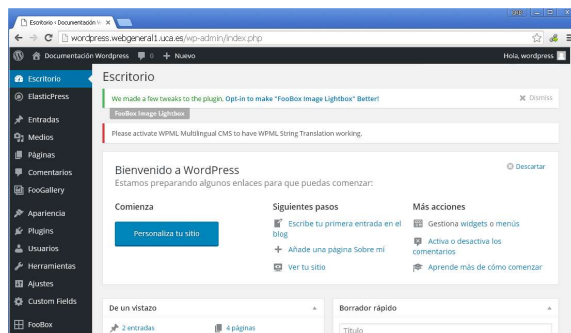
Escritorio › Documentación W ×

wordpress.webgeneral1.uca.es/wp-admin/index.php

Documentación Wordpress 0 + Nuevo Hola, wordpress

Escritorio
ElasticPress
Entradas
Medios
Páginas
Comentarios
FooGallery
Apariencia
Plugins
Usuarios
Herramientas
Ajustes
Custom Fields
FooBox

Escritorio

We made a few tweaks to the plugin. Opt-in to make "FooBox Image Lightbox" Better!
Dismiss
FooBox Image Lightbox

Please activate WPML Multilingual CMS to have WPML String Translation working.

Bienvenido a WordPress
Descartar
Estamos preparando algunos enlaces para que puedas comenzar:

Comienza
Personaliza tu sitio

Siguientes pasos
Escribe tu primera entrada en el blog
Añade una página Sobre mí
Ver tu sitio

Más acciones
Gestiona widgets o menús
Activa o desactiva los comentarios
Aprende más de cómo comenzar

De un vistazo
2 entradas
4 páginas

Borrador rápido
Título